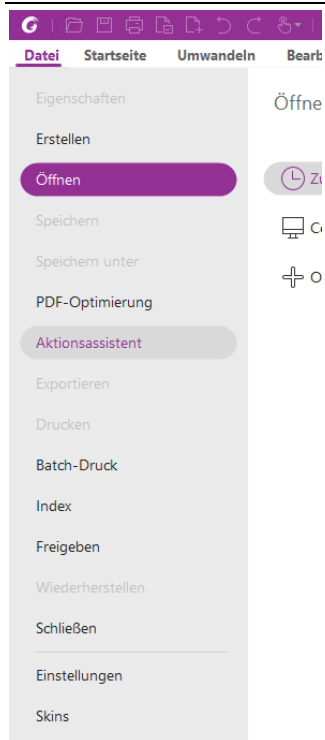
Datei Startseite Umwandeln Bearb

Eigenschaften
Erstellen
Öffnen
Speichern
Speichern unter
PDF-Optimierung
Aktionsassistent
Exportieren
Drucken
Batch-Druck
Index
Freigeben
Wiederherstellen
Schließen
Einstellungen
Skins

Öffne
Zu
Co
O